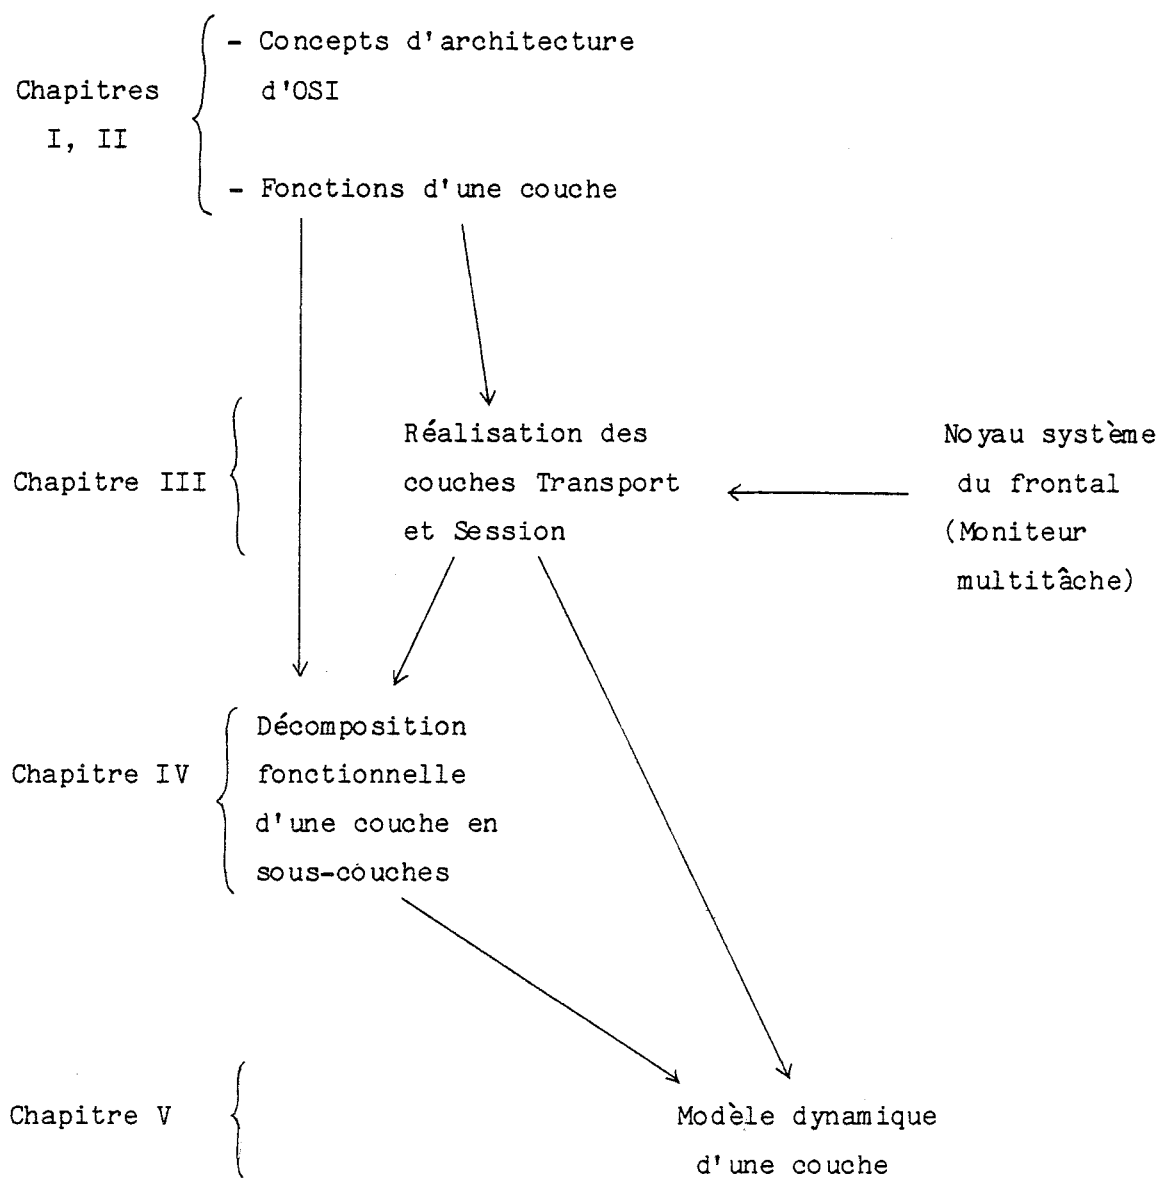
Chapitres I, II

- Concepts d'architecture d'OSI

- Fonctions d'une couche

Chapitre III

Réalisation des couches Transport et Session

Noyau système du frontal (Moniteur multitâche)

Chapitre IV

Décomposition fonctionnelle d'une couche en sous-couches

Chapitre V

Modèle dynamique d'une couche